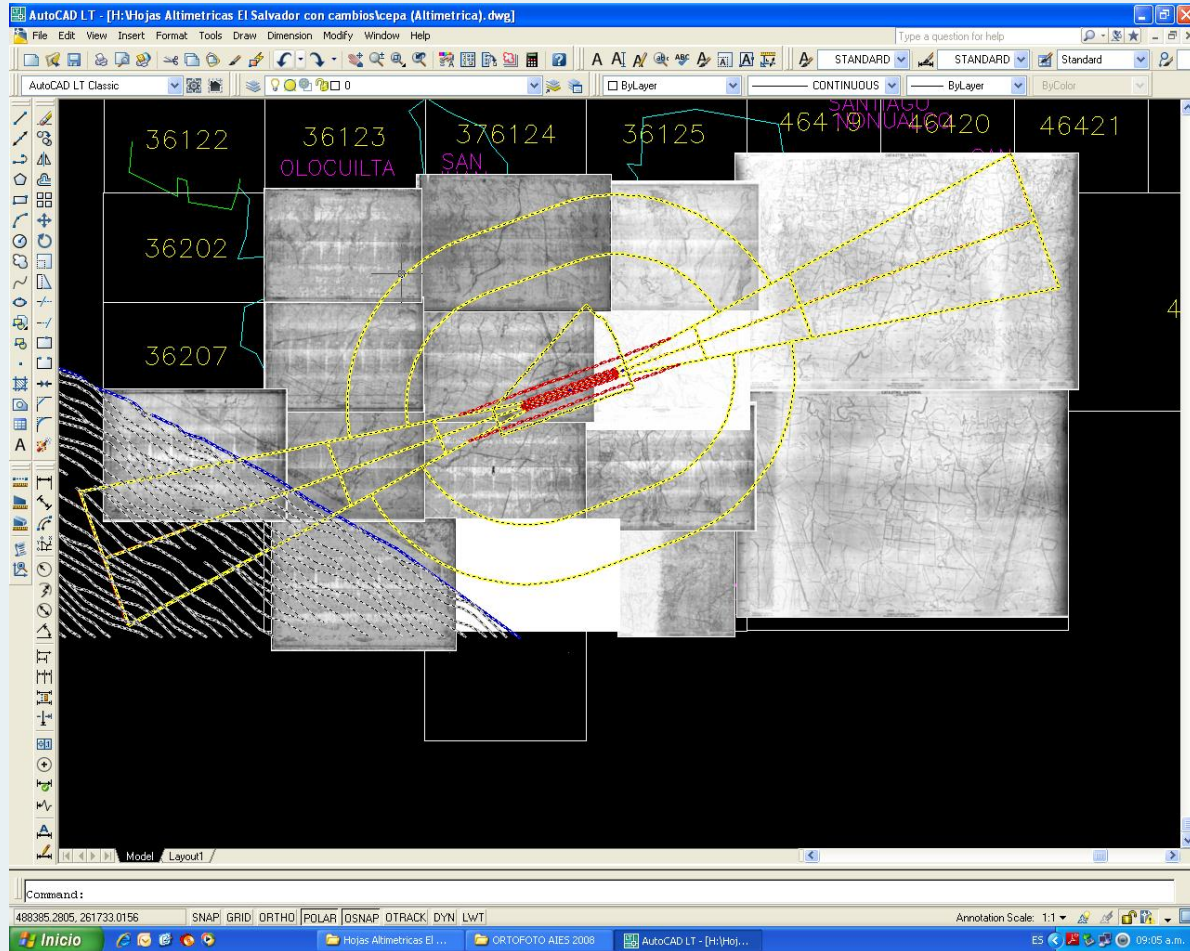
AutoCAD LT - [H:\Hojas Altimetricas El Salvador con cambios\cepa (Altimetrica).dwg]

File Edit View Insert Format Tools Draw Dimension Modify Window Help

Type a question for help

STANDARD STANDARD Standard

AutoCAD LT Classic

0

ByLayer CONTINUOUS ByLayer ByColor

36122 36123 376124 36125 46419 46420 46421

SANTIAGO NONUALCO

OLOCUILTA

SAN

SAN

36202

36207

4

Model Layout1

Command:

488385.2805, 261733.0156 SNAP GRID ORTHO POLAR OSNAP OTRACK DYN LWT

Annotation Scale: 1:1

Inicio

Hojas Altimetricas El ...

ORTOFOTO AIES 2008

AutoCAD LT - [H:\Hoj...

ES 09:05 a.m.